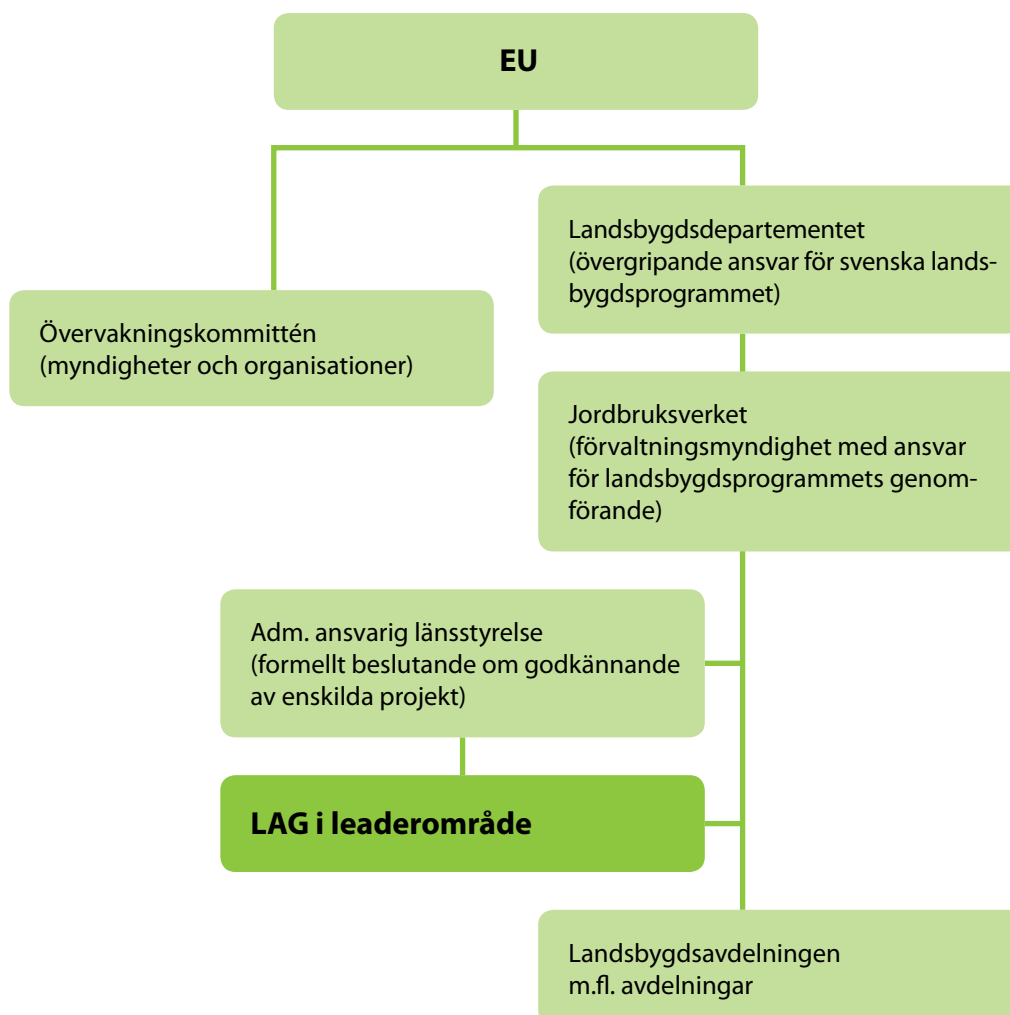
EU

Övervakningskommittén
(myndigheter och organisationer)

Landsbygdsdepartementet
(övergripande ansvar för svenska landsbygdsprogrammet)

Jordbruksverket
(förvaltningsmyndighet med ansvar för landsbygdsprogrammets genomförande)

Adm. ansvarig länsstyrelse
(formellt beslutande om godkännande av enskilda projekt)

LAG i leaderområde

Landsbygdsavdelningen
m.fl. avdelningar